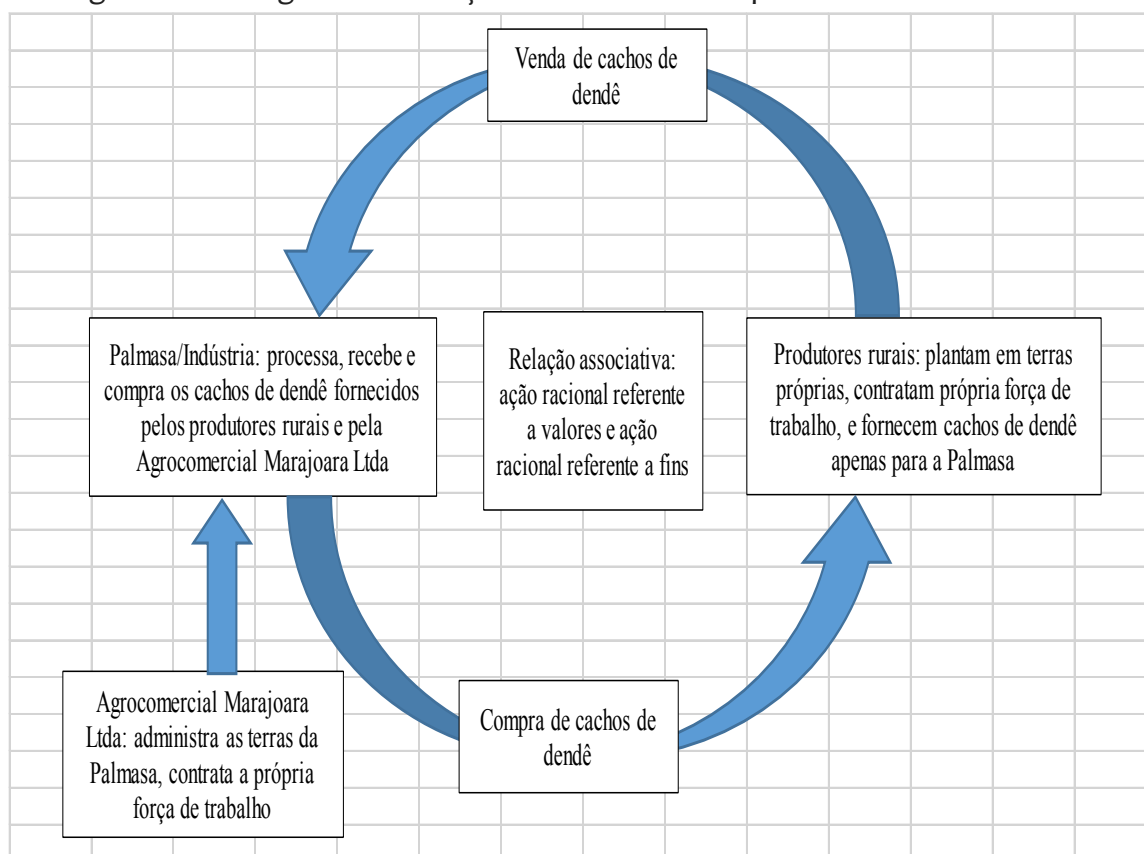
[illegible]

Venda de cachos de dendê

Palmasa/Indústria: processa, recebe e compra os cachos de dendê fornecidos pelos produtores rurais e pela Agrocomercial Marajoara Ltda

Relação associativa: ação racional referente a valores e ação racional referente a fins

Produtores rurais: plantam em terras próprias, contratam própria força de trabalho, e fornecem cachos de dendê apenas para a Palmasa

Agrocomercial Marajoara Ltda: administra as terras da Palmasa, contrata a própria força de trabalho

Compra de cachos de dendê